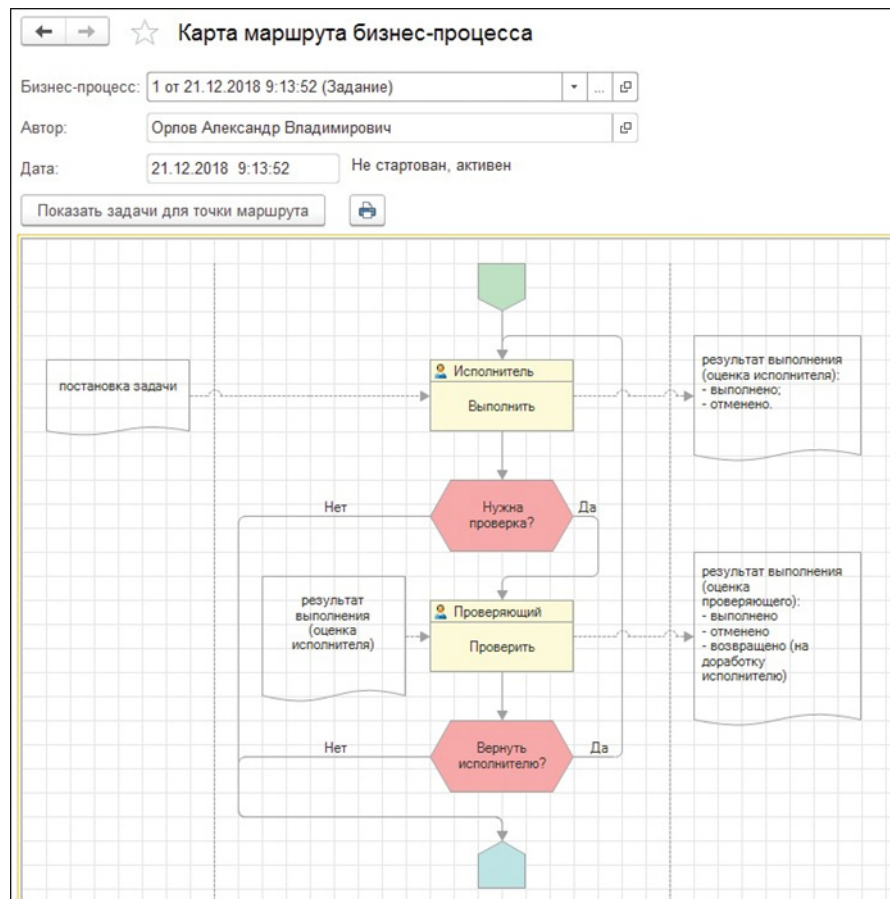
Карта маршрута бизнес-процесса

Бизнес-процесс: 1 от 21.12.2018 9:13:52 (Задание)

Автор: Орлов Александр Владимирович

Дата: 21.12.2018 9:13:52 Не стартован, активен

Показать задачи для точки маршрута

постановка задачи

Исполнитель

Выполнить

результат выполнения (оценка исполнителя):
- выполнено;
- отменено.

Нет

Нужна проверка?

Да

результат выполнения (оценка исполнителя)

Проверяющий

Проверить

результат выполнения (оценка проверяющего):
- выполнено
- отменено
- возвращено (на доработку исполнителю)

Нет

Вернуть исполнителю?

Да